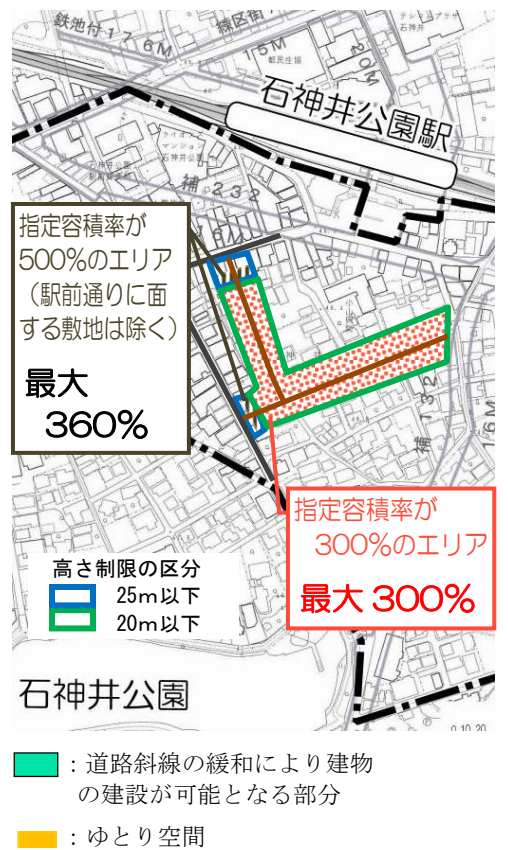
鉄地付176M
練区街
15M
20M
石神井公園駅
補232
指定容積率が500%のエリア（駅前通りに面する敷地は除く）
最大 360%
指定容積率が300%のエリア
最大 300%
高さ制限の区分
25m以下
20m以下
石神井公園
：道路斜線の緩和により建物の建設が可能となる部分
：ゆとり空間